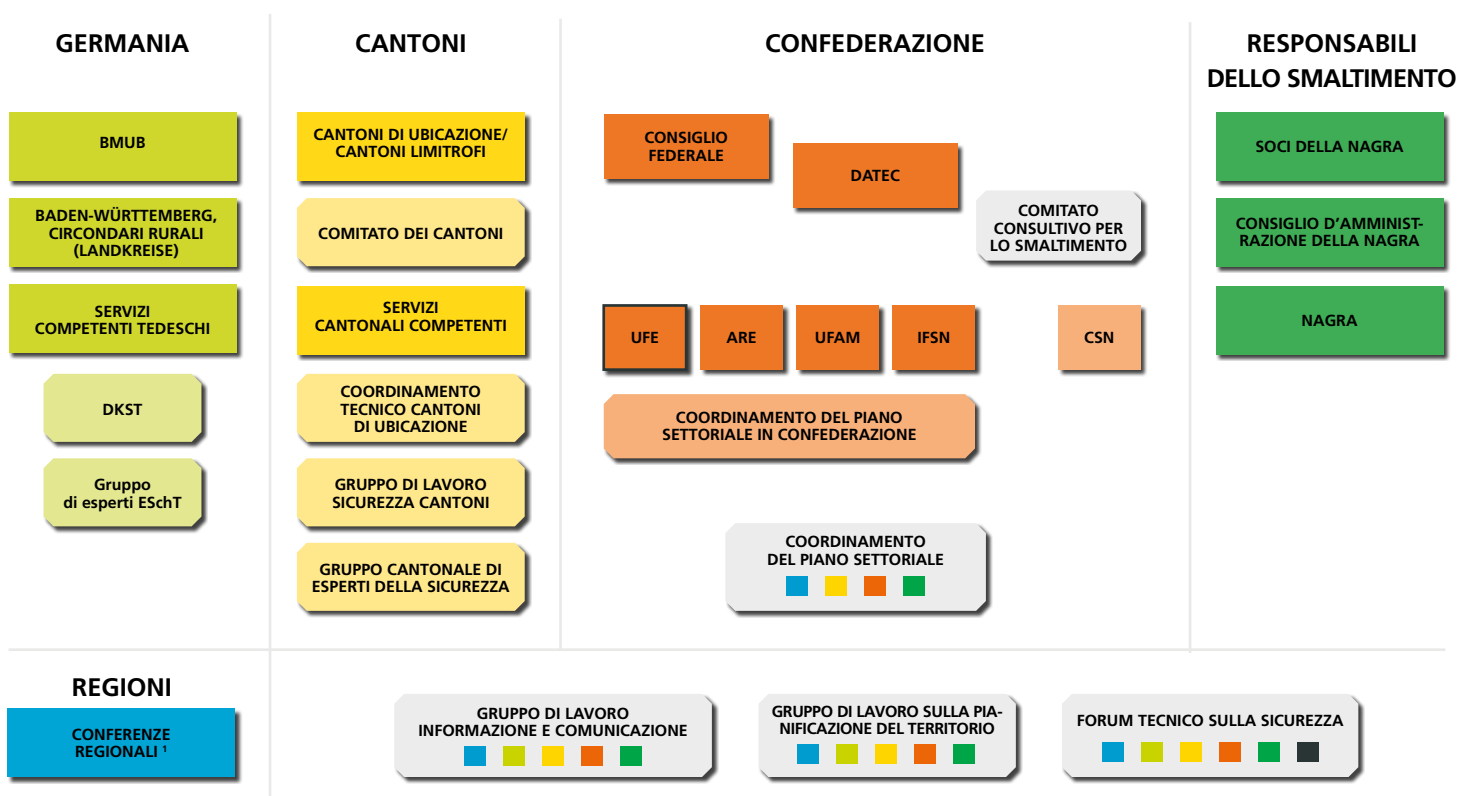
GERMANIA

BMUB

BADEN-WÜRTTEMBERG, CIRCONDARI RURALI (LANDKREISE)

SERVIZI COMPETENTI TEDESCHI

DKST

Gruppo di esperti ESchT

CANTONI

CANTONI DI UBICAZIONE/ CANTONI LIMITROFI

COMITATO DEI CANTONI

SERVIZI CANTONALI COMPETENTI

COORDINAMENTO TECNICO CANTONI DI UBICAZIONE

GRUPPO DI LAVORO SICUREZZA CANTONI

GRUPPO CANTONALE DI ESPERTI DELLA SICUREZZA

CONFEDERAZIONE

CONSIGLIO FEDERALE

DATEC

COMITATO CONSULTIVO PER LO SMALTIMENTO

UFE

ARE

UFAM

IFSN

CSN

COORDINAMENTO DEL PIANO SETTORIALE IN CONFEDERAZIONE

COORDINAMENTO DEL PIANO SETTORIALE

RESPONSABILI DELLO SMALTIMENTO

SOCI DELLA NAGRA

CONSIGLIO D'AMMINISTRAZIONE DELLA NAGRA

NAGRA

REGIONI

CONFERENZE REGIONALI $^1$

GRUPPO DI LAVORO INFORMAZIONE E COMUNICAZIONE

GRUPPO DI LAVORO SULLA PIANIFICAZIONE DEL TERRITORIO

FORUM TECNICO SULLA SICUREZZA